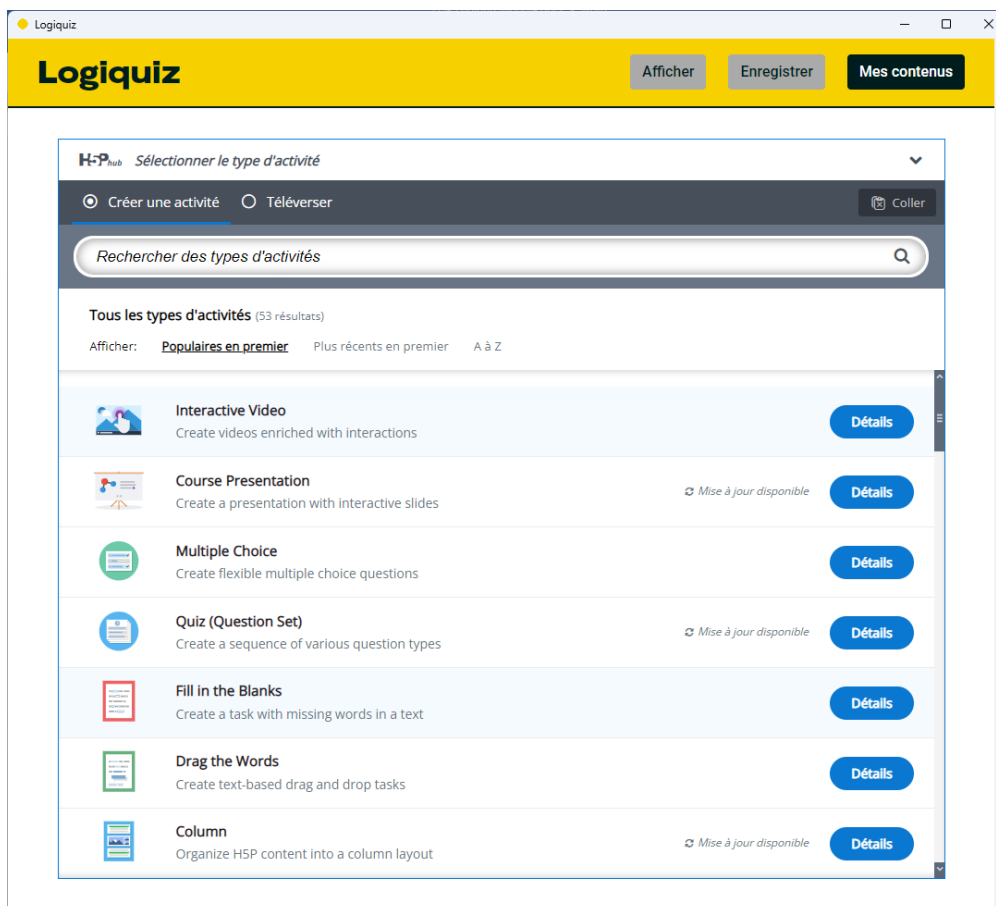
Logiquiz

Logiquiz

Afficher Enregistrer Mes contenus

H5P hub Sélectionner le type d'activité

Créer une activité Téléverser Coller

Rechercher des types d'activités

Tous les types d'activités (53 résultats)

Afficher: Populaires en premier Plus récents en premier A à Z

Interactive Video
Create videos enriched with interactions
Détails

Course Presentation
Create a presentation with interactive slides
Mise à jour disponible
Détails

Multiple Choice
Create flexible multiple choice questions
Détails

Quiz (Question Set)
Create a sequence of various question types
Mise à jour disponible
Détails

Fill in the Blanks
Create a task with missing words in a text
Détails

Drag the Words
Create text-based drag and drop tasks
Détails

Column
Organize H5P content into a column layout
Mise à jour disponible
Détails